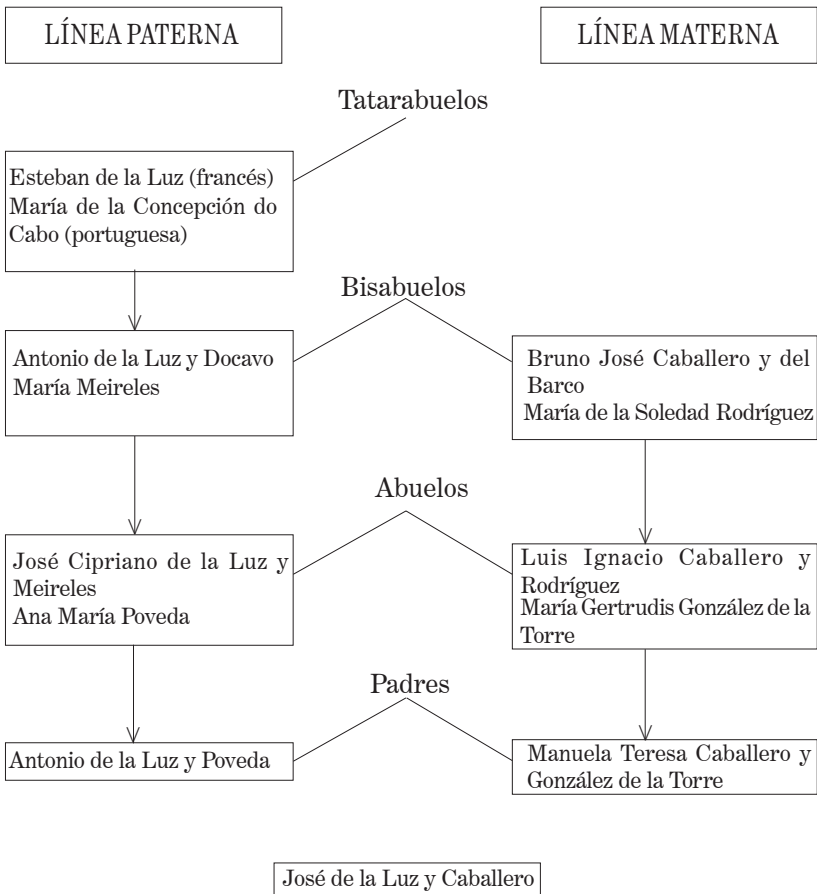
LÍNEA PATERNA

LÍNEA MATERNA

Tatarabuelos

Esteban de la Luz (francés)
María de la Concepción do Cabo (portuguesa)

Bisabuelos

Antonio de la Luz y Docavo
María Meireles

Bruno José Caballero y del Barco
María de la Soledad Rodríguez

Abuelos

José Cipriano de la Luz y Meireles
Ana María Poveda

Luis Ignacio Caballero y Rodríguez
María Gertrudis González de la Torre

Padres

Antonio de la Luz y Poveda

Manuela Teresa Caballero y González de la Torre

José de la Luz y Caballero